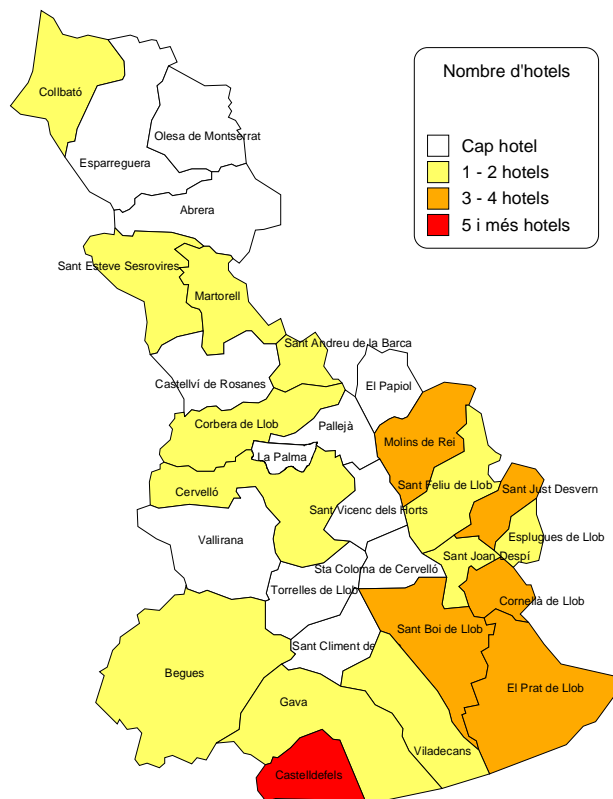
Nombre d'hotels

Cap hotel
1 - 2 hotels
3 - 4 hotels
5 i més hotels

Collbató
Olesa de Montserrat
Esparreguera
Abrera
Sant Esteve Sesrovires
Martorell
Sant Andreu de la Barca
Castellví de Rosanes
El Papiol
Corbera de Llob
Pallejà
Molins de Rei
La Palma
Sant Feliu de Llob
Sant Just Desvern
Cervelló
Sant Vicenc dels Horts
Vallirana
Esplugues de Llob
Sant Joan Despí
Sta Coloma de Cervelló
Torrelles de Llob
Cornellà de Llob
Sant Boi de Llob
Sant Climent de
Begues
El Prat de Llob
Gava
Viladecans
Castelldefels